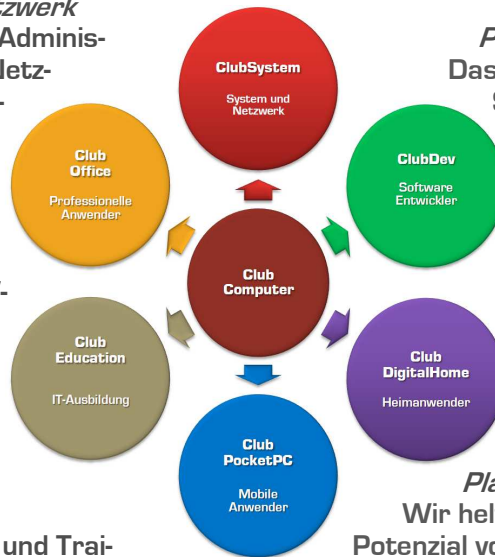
zwerk
Adminis-
etz-

P
Das
S

ClubSystem
System und Netzwerk

Club Office
Professionelle Anwender

ClubDev
Software Entwickler

Club Computer

Club Education
IT-Ausbildung

Club DigitalHome
Heimanwender

Club PocketPC
Mobile Anwender

Pla
Wir hel
und Trai-
Potenzial vo